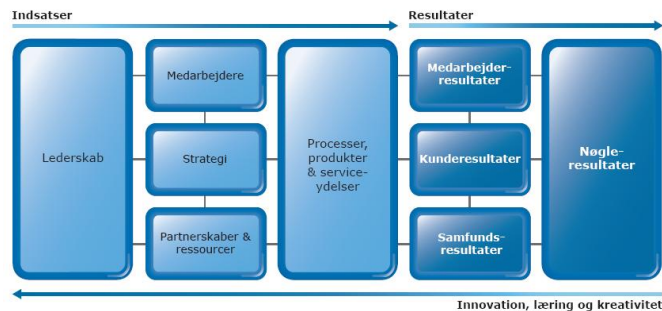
Indsatser

Resultater

Lederskab

Medarbejdere

Strategi

Partnerskaber & ressourcer

Processer, produkter & serviceydelser

Medarbejderresultater

Kunderesultater

Samfundsresultater

Nøgleresultater

Innovation, læring og kreativitet